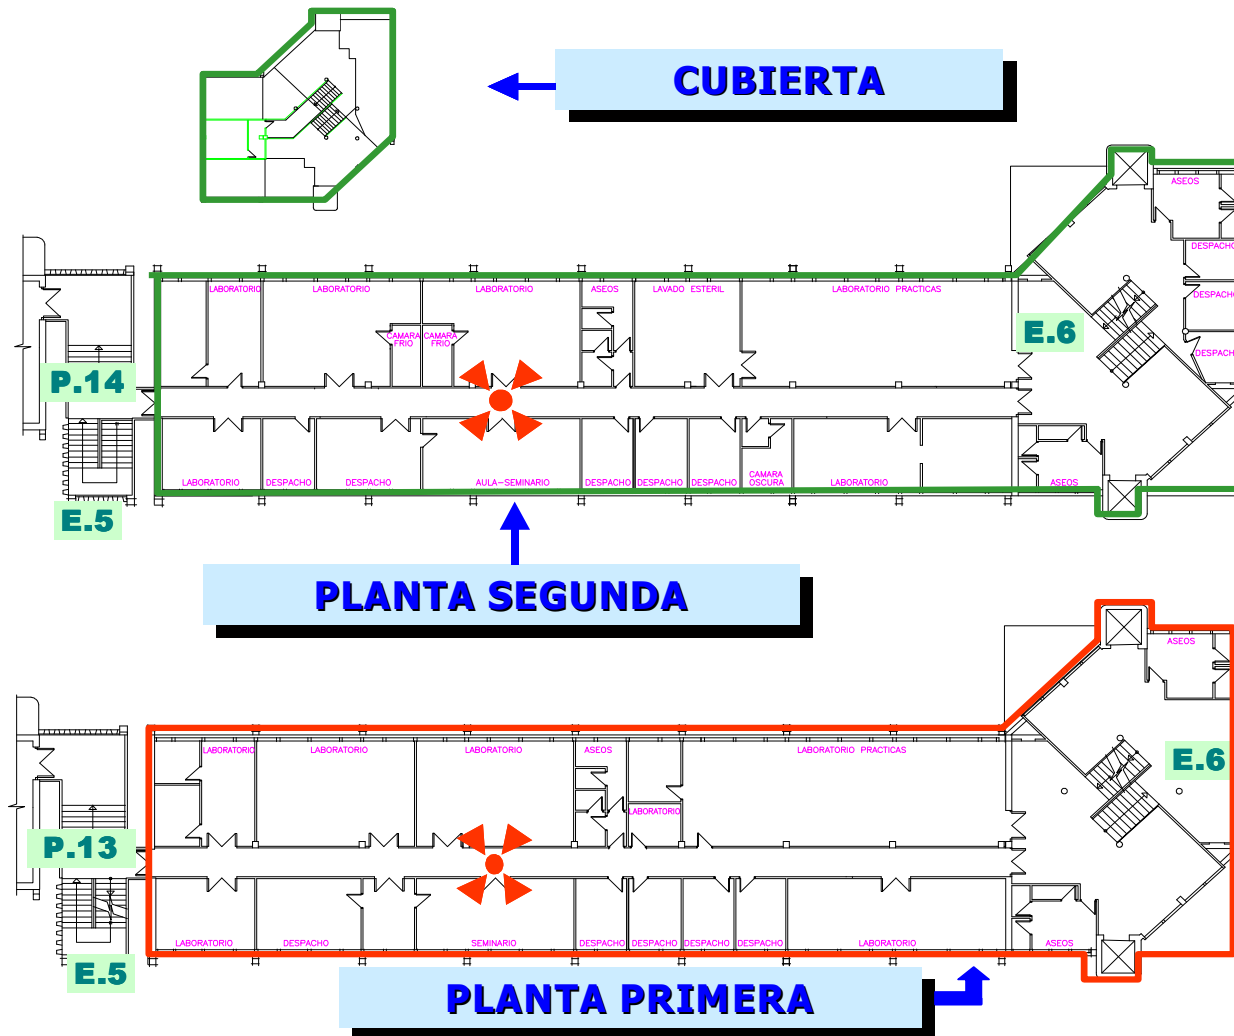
CUBIERTA

ASEOS
DESPACHO
DESPACHO
DESPACHO

LABORATORIO LABORATORIO LABORATORIO ASEOS LAVADO ESTERIL LABORATORIO PRACTICAS

CAMARA FRIO CAMARA FRIO

E.6

P.14

LABORATORIO DESPACHO DESPACHO AULA–SEMINARIO DESPACHO DESPACHO DESPACHO CAMARA OSCURA LABORATORIO ASEOS

E.5

PLANTA SEGUNDA

ASEOS

LABORATORIO LABORATORIO LABORATORIO ASEOS LABORATORIO PRACTICAS

LABORATORIO

E.6

P.13

LABORATORIO DESPACHO SEMINARIO DESPACHO DESPACHO DESPACHO DESPACHO LABORATORIO ASEOS

E.5

PLANTA PRIMERA